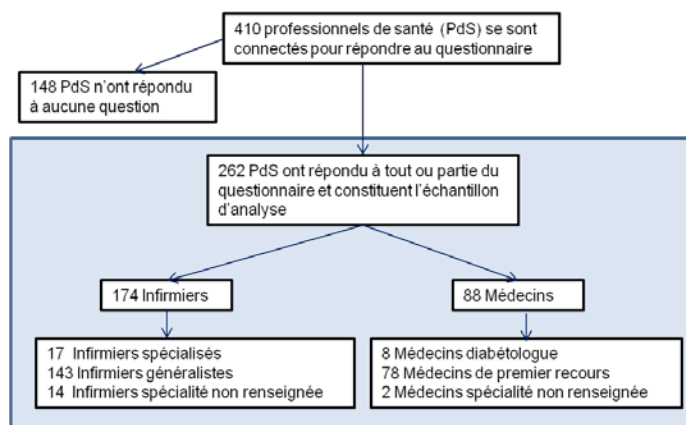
410 professionnels de santé (PdS) se sont connectés pour répondre au questionnaire

148 PdS n'ont répondu à aucune question

262 PdS ont répondu à tout ou partie du questionnaire et constituent l'échantillon d'analyse

174 Infirmiers

88 Médecins

17 Infirmiers spécialisés
143 Infirmiers généralistes
14 Infirmiers spécialité non renseignée

8 Médecins diabétologue
78 Médecins de premier recours
2 Médecins spécialité non renseignée